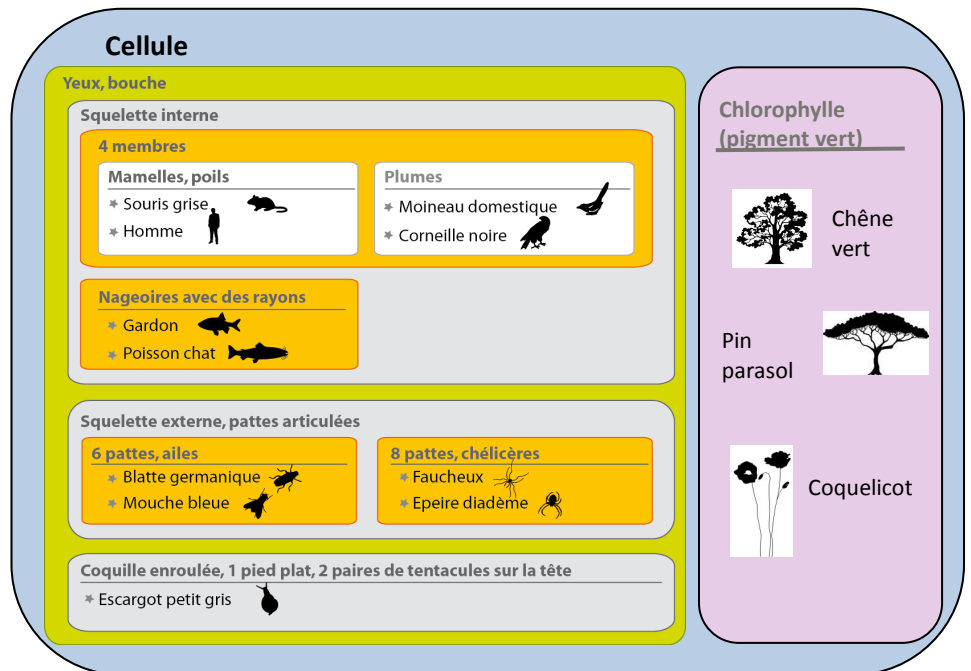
Cellule

Yeux, bouche

Squelette interne

4 membres

Mamelles, poils
* Souris grise
* Homme

Plumes
* Moineau domestique
* Corneille noire

Nageoires avec des rayons
* Gardon
* Poisson chat

Squelette externe, pattes articulées

6 pattes, ailes
* Blatte germanique
* Mouche bleue

8 pattes, chélicères
* Faucheux
* Epeire diadème

Coquille enroulée, 1 pied plat, 2 paires de tentacules sur la tête
* Escargot petit gris

Chlorophylle (pigment vert)

Chêne vert

Pin parasol

Coquelicot